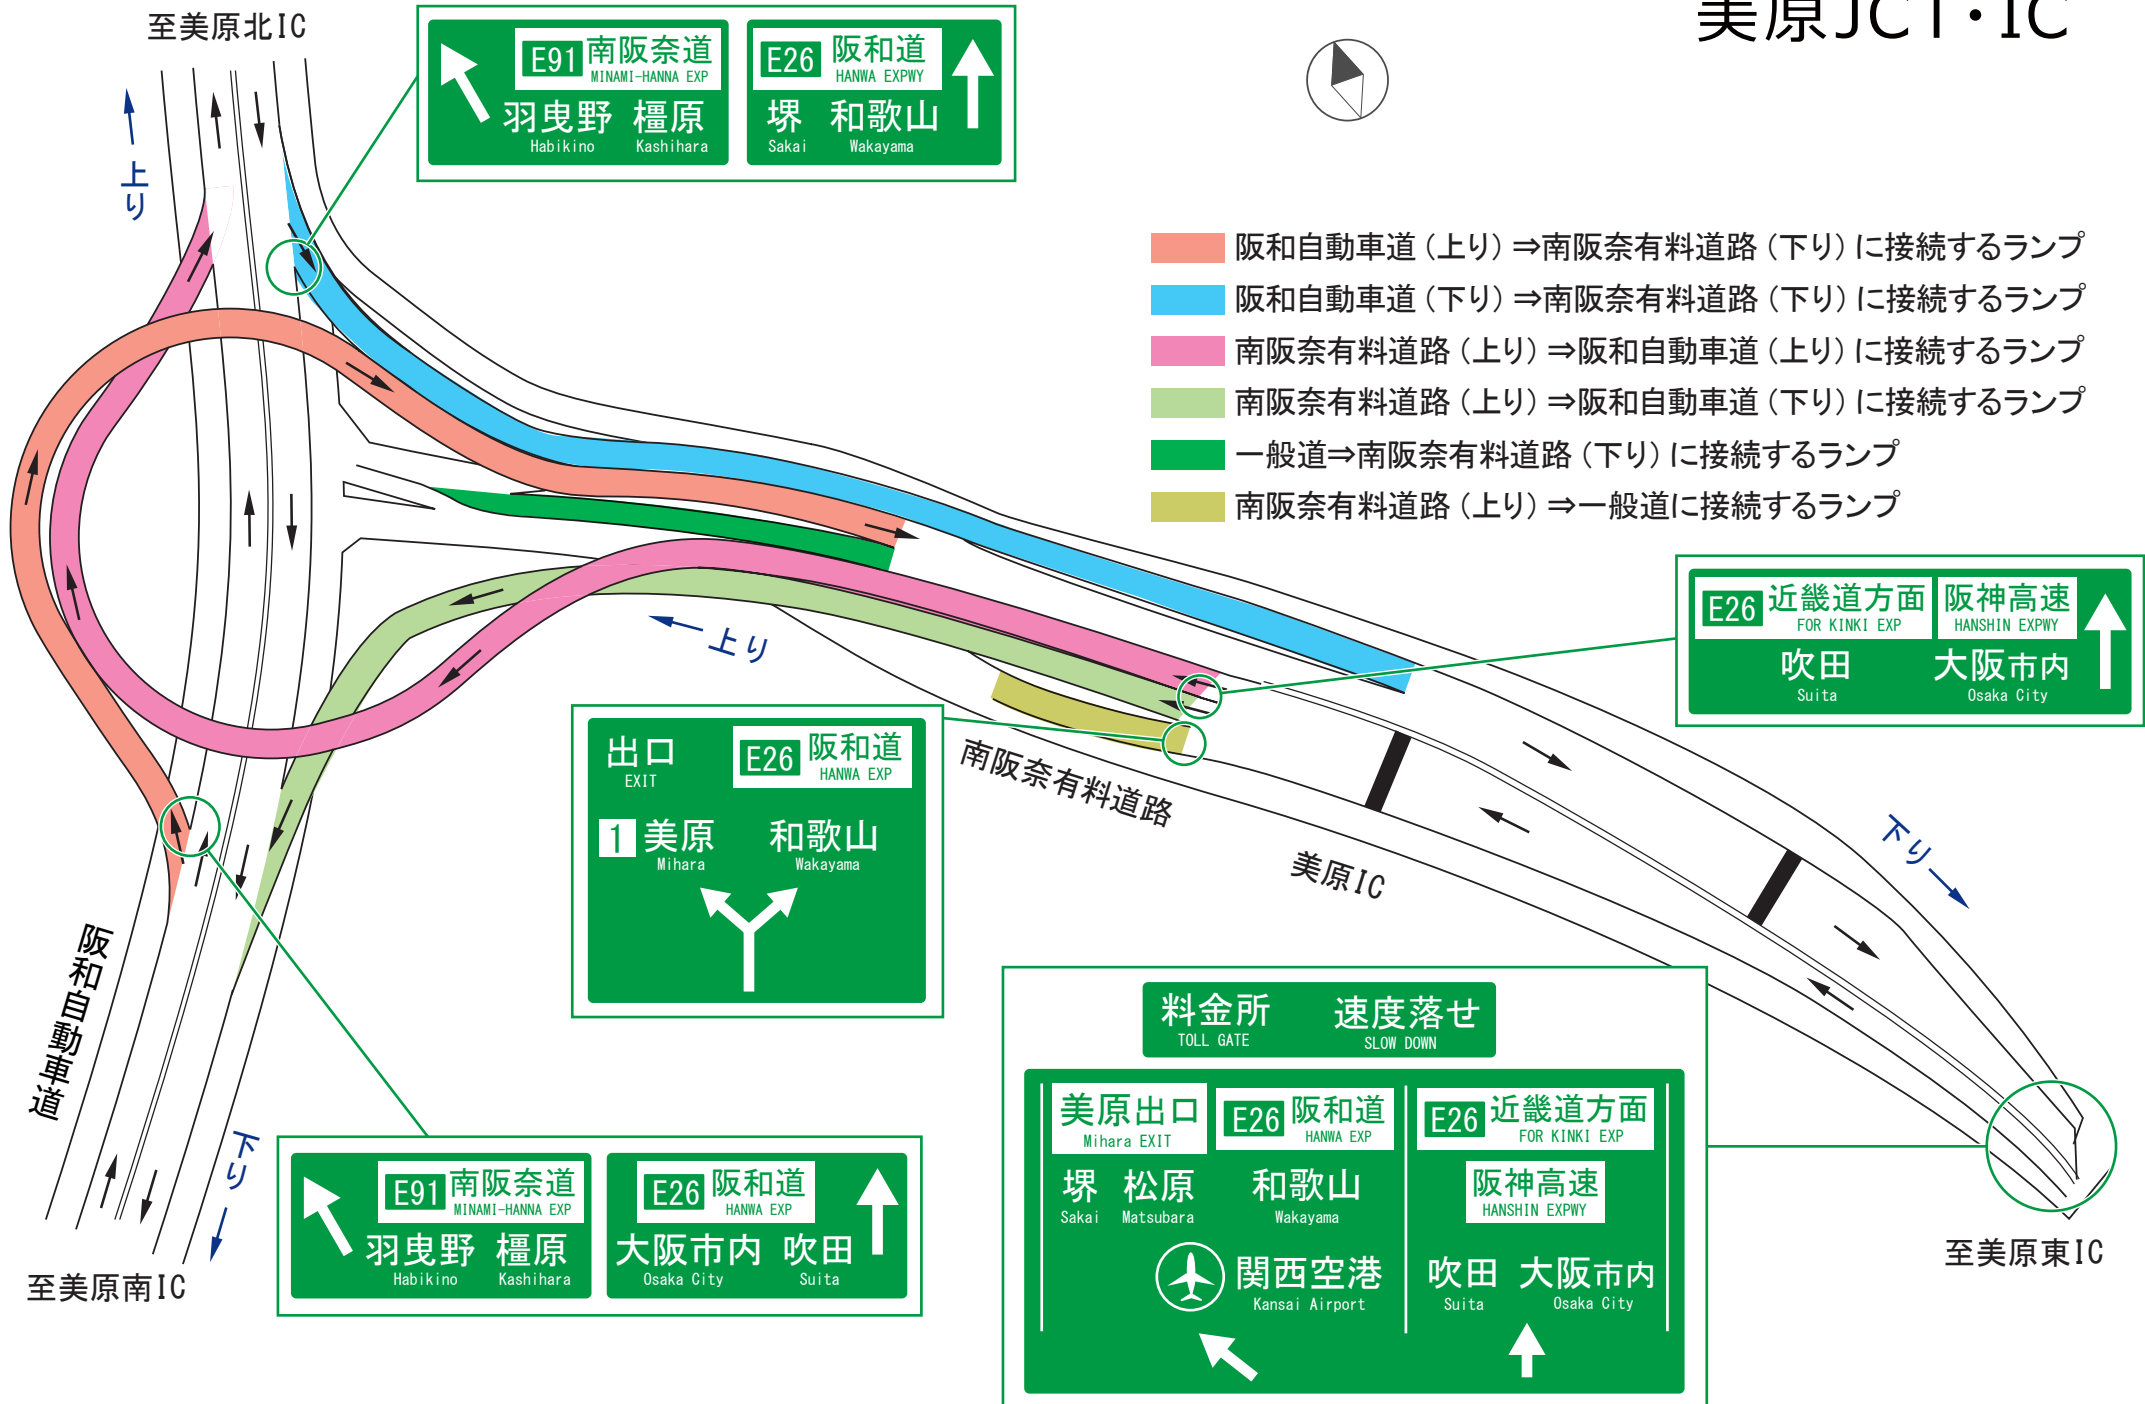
美原JCT・IC

至美原北IC

E91 南阪奈道 MINAMI-HANNA EXP
羽曳野 Habikino 橿原 Kashihara

E26 阪和道 HANWA EXPWY
堺 Sakai 和歌山 Wakayama

上り

阪和自動車道（上り）⇒南阪奈有料道路（下り）に接続するランプ
阪和自動車道（下り）⇒南阪奈有料道路（下り）に接続するランプ
南阪奈有料道路（上り）⇒阪和自動車道（上り）に接続するランプ
南阪奈有料道路（上り）⇒阪和自動車道（下り）に接続するランプ
一般道⇒南阪奈有料道路（下り）に接続するランプ
南阪奈有料道路（上り）⇒一般道に接続するランプ

E26 近畿道方面 FOR KINKI EXP
阪神高速 HANSHIN EXPWY
吹田 Suita 大阪市内 Osaka City

上り

出口 EXIT
E26 阪和道 HANWA EXP
1 美原 Mihara 和歌山 Wakayama

南阪奈有料道路

美原IC

下り

阪和自動車道

下り

E91 南阪奈道 MINAMI-HANNA EXP
羽曳野 Habikino 橿原 Kashihara

E26 阪和道 HANWA EXP
大阪市内 Osaka City 吹田 Suita

至美原南IC

料金所 TOLL GATE 速度落せ SLOW DOWN

美原出口 Mihara EXIT
E26 阪和道 HANWA EXP
堺 Sakai 松原 Matsubara 和歌山 Wakayama
関西空港 Kansai Airport

E26 近畿道方面 FOR KINKI EXP
阪神高速 HANSHIN EXPWY
吹田 Suita 大阪市内 Osaka City

至美原東IC